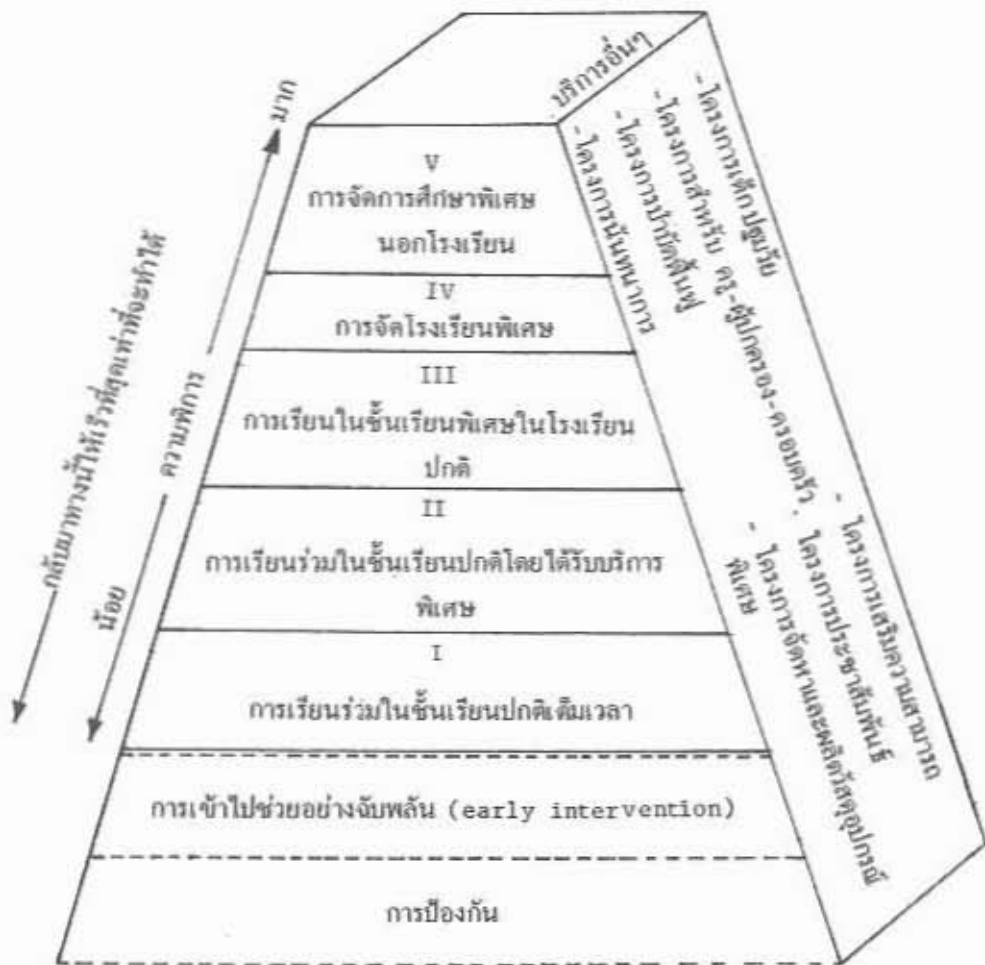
มาก

ความพิการ

น้อย

กลับมาทางนี้ให้เร็วที่สุดเท่าที่จะทำได้

V
การจัดการศึกษาพิเศษนอกโรงเรียน

IV
การจัดโรงเรียนพิเศษ

III
การเรียนในชั้นเรียนพิเศษในโรงเรียนปกติ

II
การเรียนร่วมในชั้นเรียนปกติโดยได้รับบริการพิเศษ

I
การเรียนร่วมในชั้นเรียนปกติเต็มเวลา

การเข้าไปช่วยอย่างฉับพลัน (early intervention)

การป้องกัน

บริการอื่นๆ
- โครงการนันทนาการ
- โครงการบำบัดฟื้นฟู
- โครงการสำหรับ ครู-ผู้ปกครอง-ครอบครัว
- โครงการพักฟื้นปฐมวัย
- โครงการเสริมความสามารถ
โครงการประชาสัมพันธ์
- โครงการจัดหาและผลิตวัสดุอุปกรณ์พิเศษ